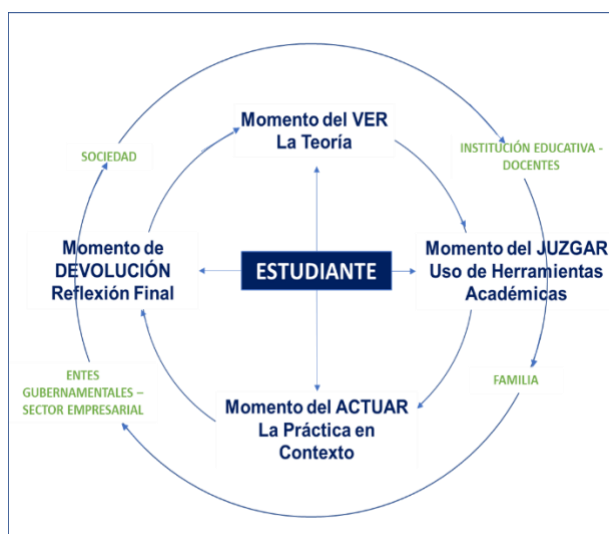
Momento del VER
La Teoría

SOCIEDAD

INSTITUCIÓN EDUCATIVA - DOCENTES

Momento de DEVOLUCIÓN
Reflexión Final

ESTUDIANTE

Momento del JUZGAR
Uso de Herramientas Académicas

ENTES GUBERNAMENTALES – SECTOR EMPRESARIAL

FAMILIA

Momento del ACTUAR
La Práctica en Contexto